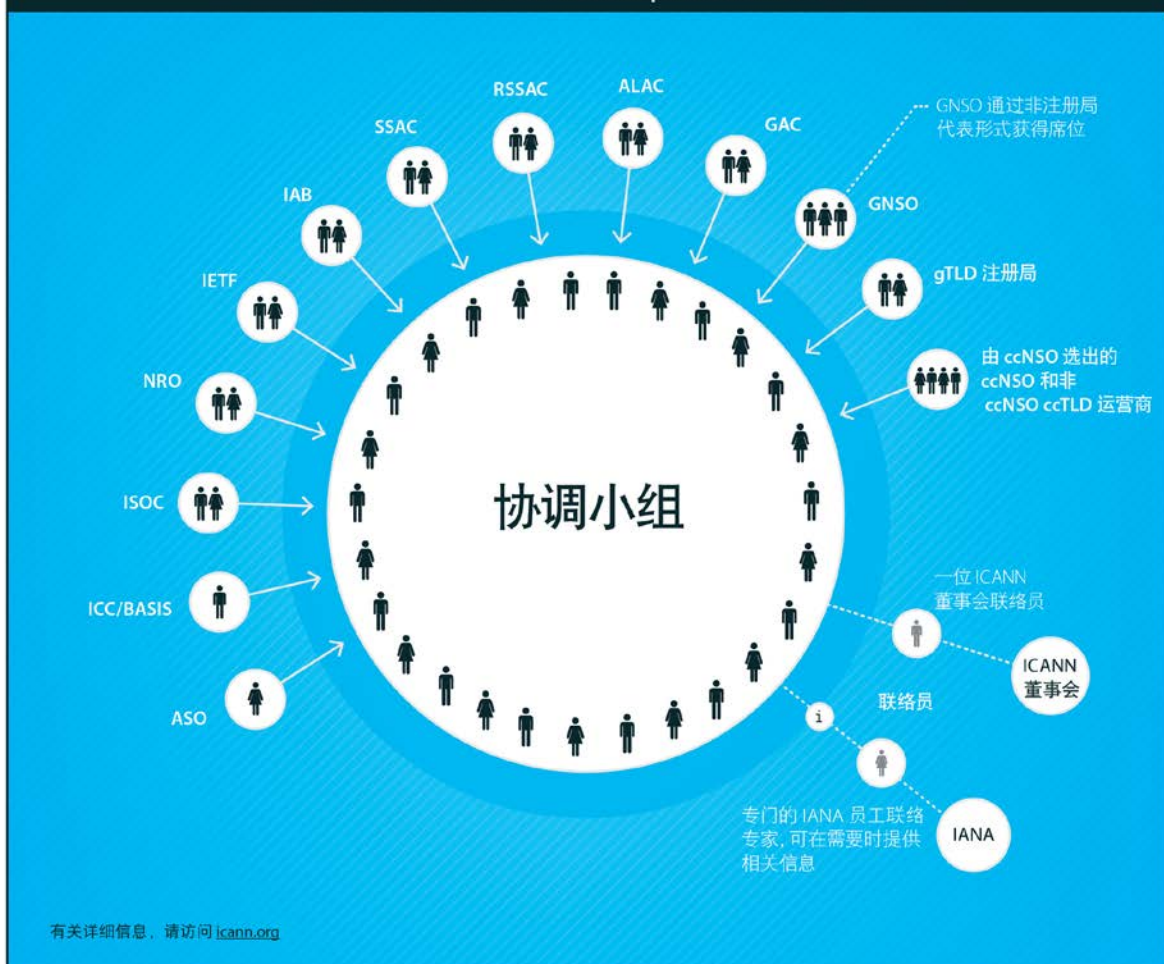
RSSAC

ALAC

SSAC

GAC

GNSO 通过非注册局代表形式获得席位

IAB

GNSO

gTLD 注册局

IETF

由 ccNSO 选出的 ccNSO 和非 ccNSO ccTLD 运营商

NRO

ISOC

协调小组

ICC/BASIS

一位 ICANN 董事会联络员

ICANN 董事会

ASO

联络员

i

专门的 IANA 员工联络专家，可在需要时提供相关信息

IANA

有关详细信息，请访问 icann.org